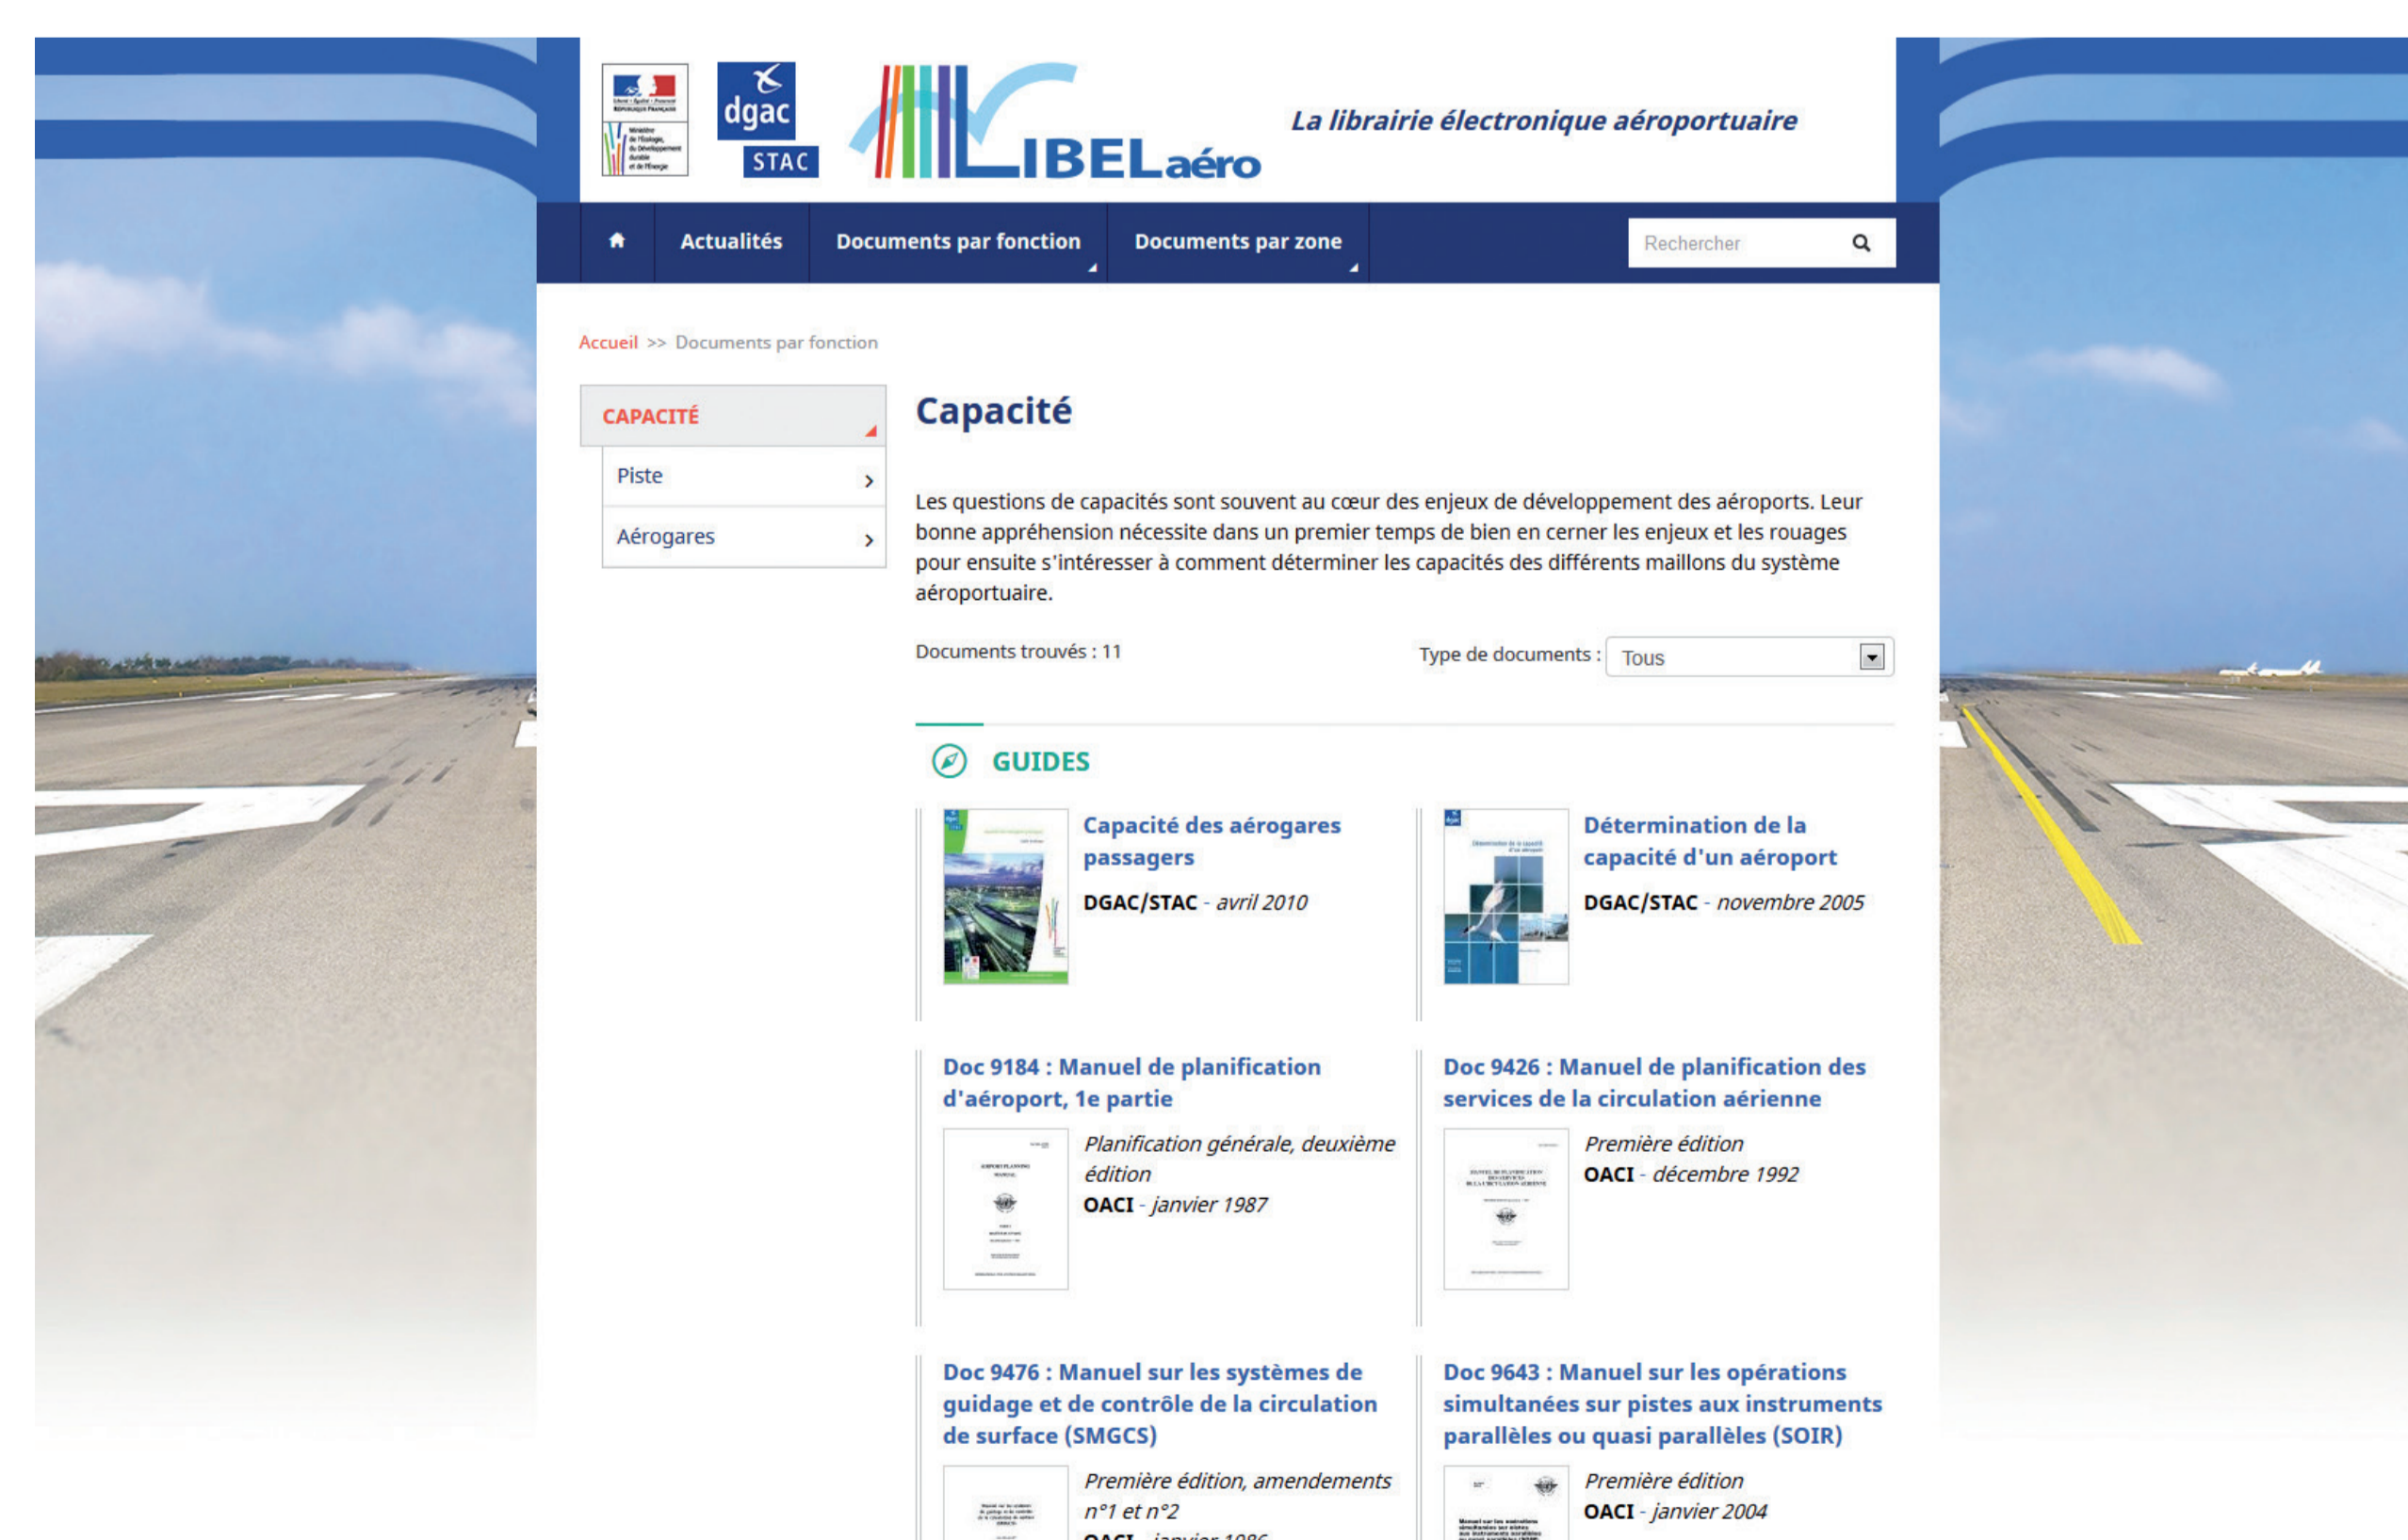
dgac
STAC
LIBELaéro
La librairie électronique aéroportuaire

Actualités
Documents par fonction
Documents par zone
Rechercher

Accueil >> Documents par fonction

CAPACITÉ
Piste
Aérogares

Capacité

Les questions de capacités sont souvent au cœur des enjeux de développement des aéroports. Leur bonne appréhension nécessite dans un premier temps de bien en cerner les enjeux et les rouages pour ensuite s'intéresser à comment déterminer les capacités des différents maillons du système aéroportuaire.

Documents trouvés : 11

Type de documents : Tous

GUIDES

Capacité des aérogares passagers
DGAC/STAC - avril 2010

Détermination de la capacité d'un aéroport
DGAC/STAC - novembre 2005

Doc 9184 : Manuel de planification d'aéroport, 1e partie
Planification générale, deuxième édition
OACI - janvier 1987

Doc 9426 : Manuel de planification des services de la circulation aérienne
Première édition
OACI - décembre 1992

Doc 9476 : Manuel sur les systèmes de guidage et de contrôle de la circulation de surface (SMGCS)
Première édition, amendements n°1 et n°2
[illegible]

Doc 9643 : Manuel sur les opérations simultanées sur pistes aux instruments parallèles ou quasi parallèles (SOIR)
Première édition
OACI - janvier 2004